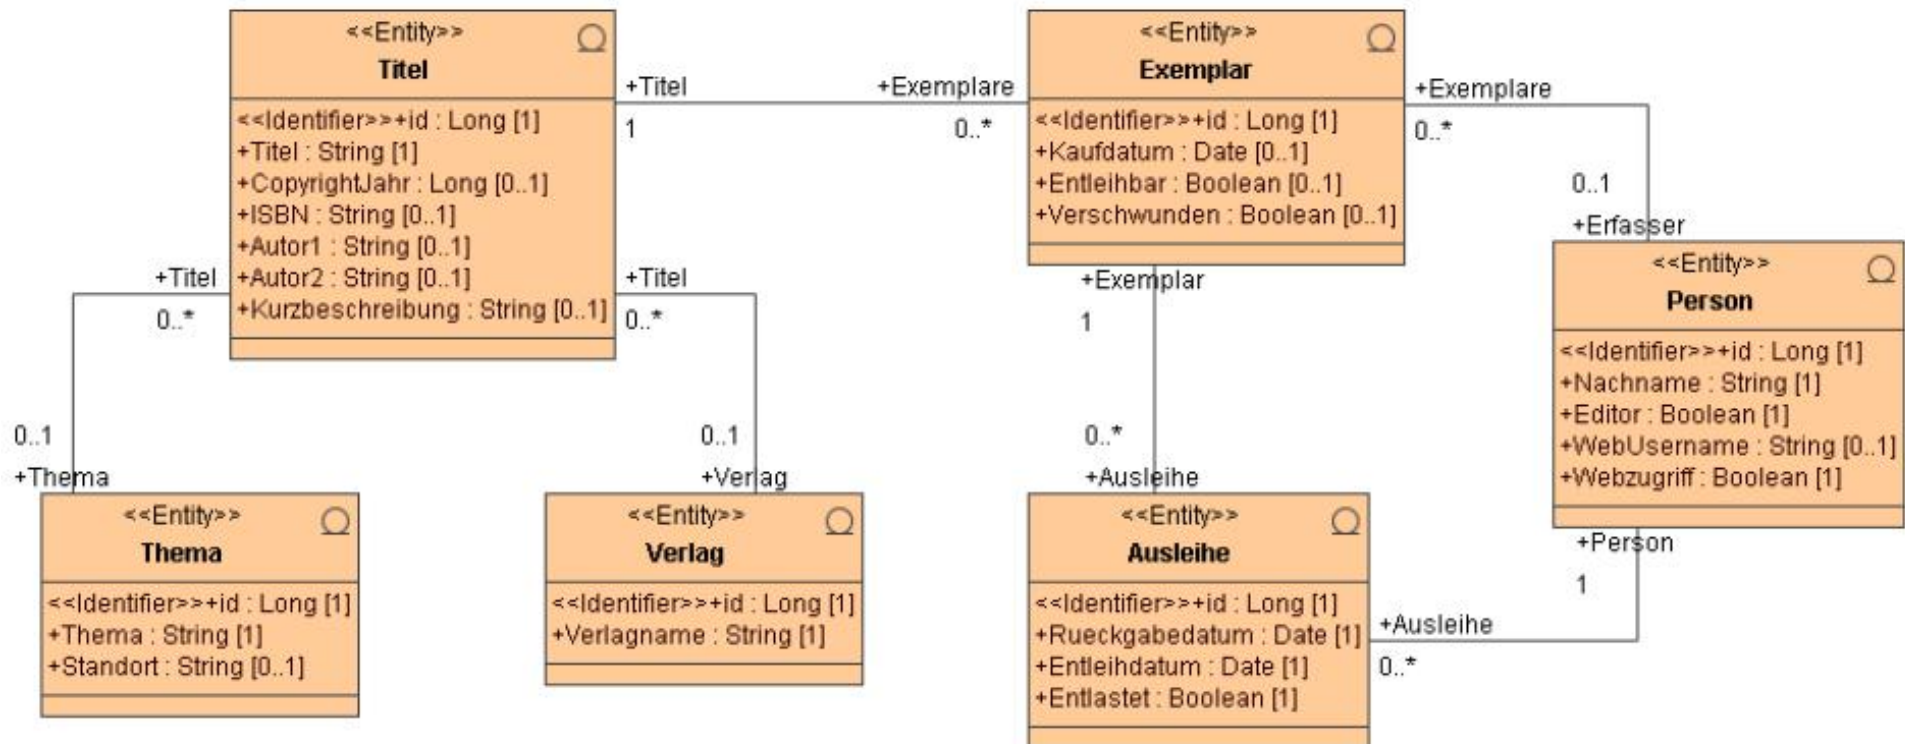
<<Entity>>
Titel
<<Identifier>>+id : Long [1]
+Titel : String [1]
+CopyrightJahr : Long [0..1]
+ISBN : String [0..1]
+Autor1 : String [0..1]
+Autor2 : String [0..1]
+Kurzbeschreibung : String [0..1]

+Titel
1
+Exemplare
0..*

<<Entity>>
Exemplar
<<Identifier>>+id : Long [1]
+Kaufdatum : Date [0..1]
+Entleihbar : Boolean [0..1]
+Verschwunden : Boolean [0..1]

+Exemplare
0..*
0..1
+Erfasser

<<Entity>>
Person
<<Identifier>>+id : Long [1]
+Nachname : String [1]
+Editor : Boolean [1]
+WebUsername : String [0..1]
+Webzugriff : Boolean [1]

+Titel
0..*
0..1
+Thema

+Titel
0..*
0..1
+Verlag

+Exemplar
1
0..*
+Ausleihe

<<Entity>>
Thema
<<Identifier>>+id : Long [1]
+Thema : String [1]
+Standort : String [0..1]

<<Entity>>
Verlag
<<Identifier>>+id : Long [1]
+Verlagname : String [1]

<<Entity>>
Ausleihe
<<Identifier>>+id : Long [1]
+Rueckgabedatum : Date [1]
+Entleihdatum : Date [1]
+Entlastet : Boolean [1]

+Person
1
+Ausleihe
0..*